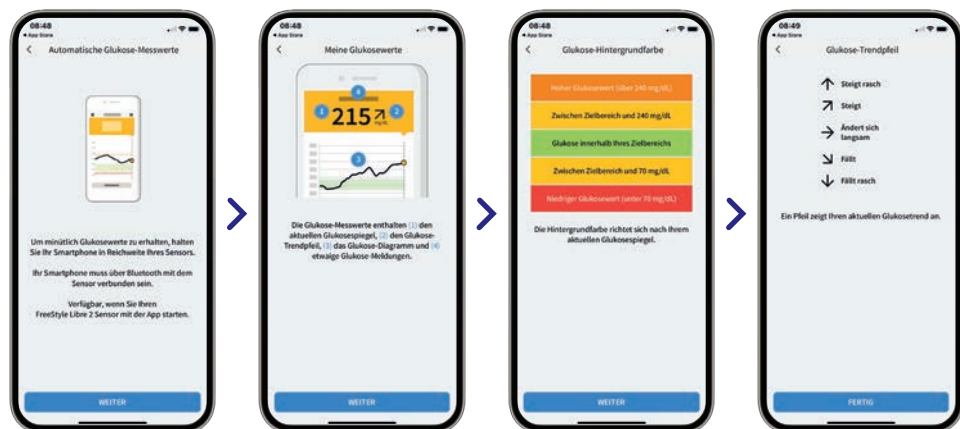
08:48

Automatische Glukose-Messwerte

Um minütlich Glukosewerte zu erhalten, halten Sie Ihr Smartphone in Reichweite Ihres Sensors.

Ihr Smartphone muss über Bluetooth mit dem Sensor verbunden sein.

Verfügbar, wenn Sie Ihren FreeStyle Libre 2 Sensor mit der App starten.

WEITER

08:48
App Store

Meine Glukosewerte

4
1 215 mg/dL 2
3

Die Glukose-Messwerte enthalten (1) den aktuellen Glukosespiegel, (2) den Glukose-Trendpfeil, (3) das Glukose-Diagramm und (4) etwaige Glukose-Meldungen.

WEITER

08:48
App Store

Glukose-Hintergrundfarbe

Hoher Glukosewert (über 240 mg/dL)

Zwischen Zielbereich und 240 mg/dL

Glukose innerhalb Ihres Zielbereichs

Zwischen Zielbereich und 70 mg/dL

Niedriger Glukosewert (unter 70 mg/dL)

Die Hintergrundfarbe richtet sich nach Ihrem aktuellen Glukosespiegel.

WEITER

08:49
App Store

Glukose-Trendpfeil

Steigt rasch

Steigt

Ändert sich langsam

Fällt

Fällt rasch

Ein Pfeil zeigt Ihren aktuellen Glukosetrend an.

FERTIG